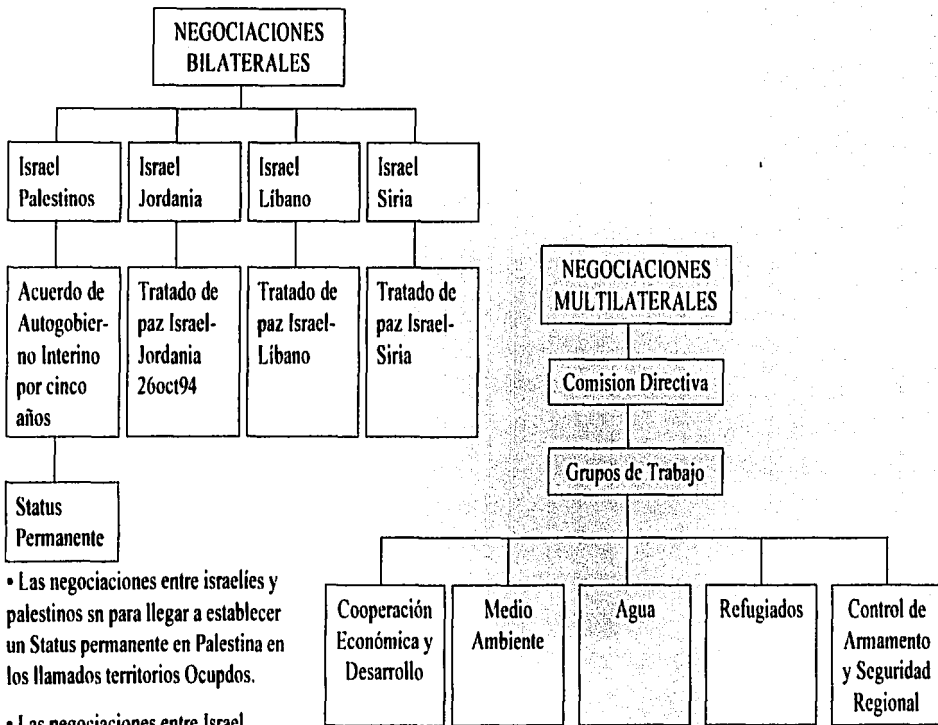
NEGOCIACIONES BILATERALES

Israel Palestinos

Israel Jordania

Israel Líbano

Israel Siria

Acuerdo de Autogobierno Interino por cinco años

Tratado de paz Israel-Jordania 26oct94

Tratado de paz Israel-Líbano

Tratado de paz Israel-Siria

Status Permanente

NEGOCIACIONES MULTILATERALES

Comision Directiva

Grupos de Trabajo

Cooperación Económica y Desarrollo

Medio Ambiente

Agua

Refugiados

Control de Armamento y Seguridad Regional

• Las negociaciones entre israelíes y palestinos sn para llegar a establecer un Status permanente en Palestina en los llamados territorios Ocupdos.

• Las negociaciones entre Israel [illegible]